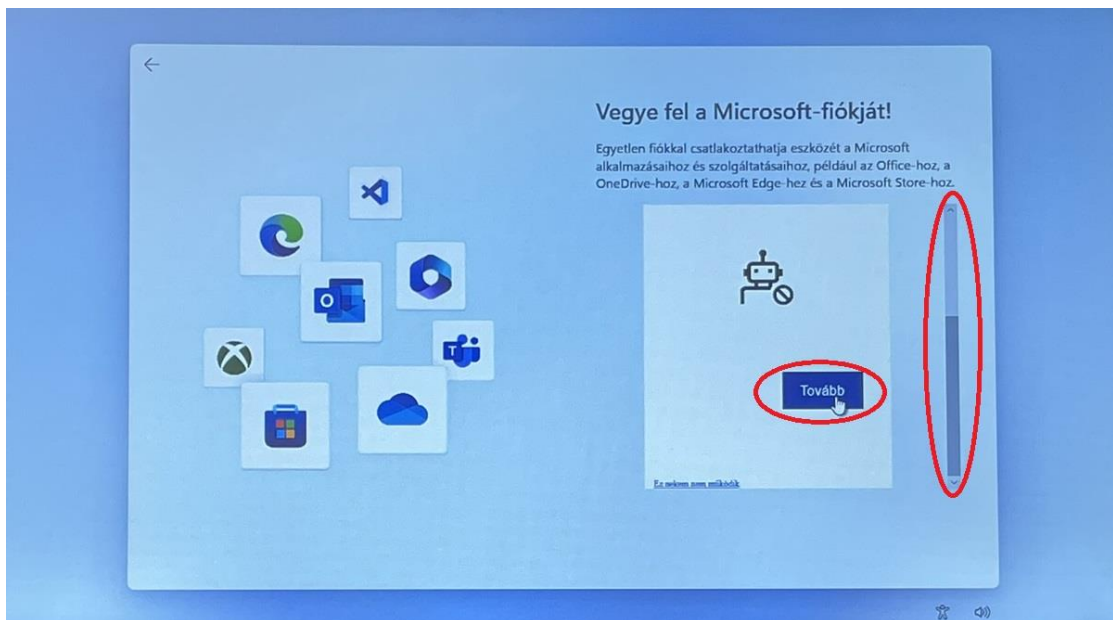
Vegye fel a Microsoft-fiókját!

Egyetlen fiókkal csatlakoztathatja eszközét a Microsoft alkalmazásaihoz és szolgáltatásaihoz, például az Office-hoz, a OneDrive-hoz, a Microsoft Edge-hez és a Microsoft Store-hoz.

Tovább

Ez nekem nem működik